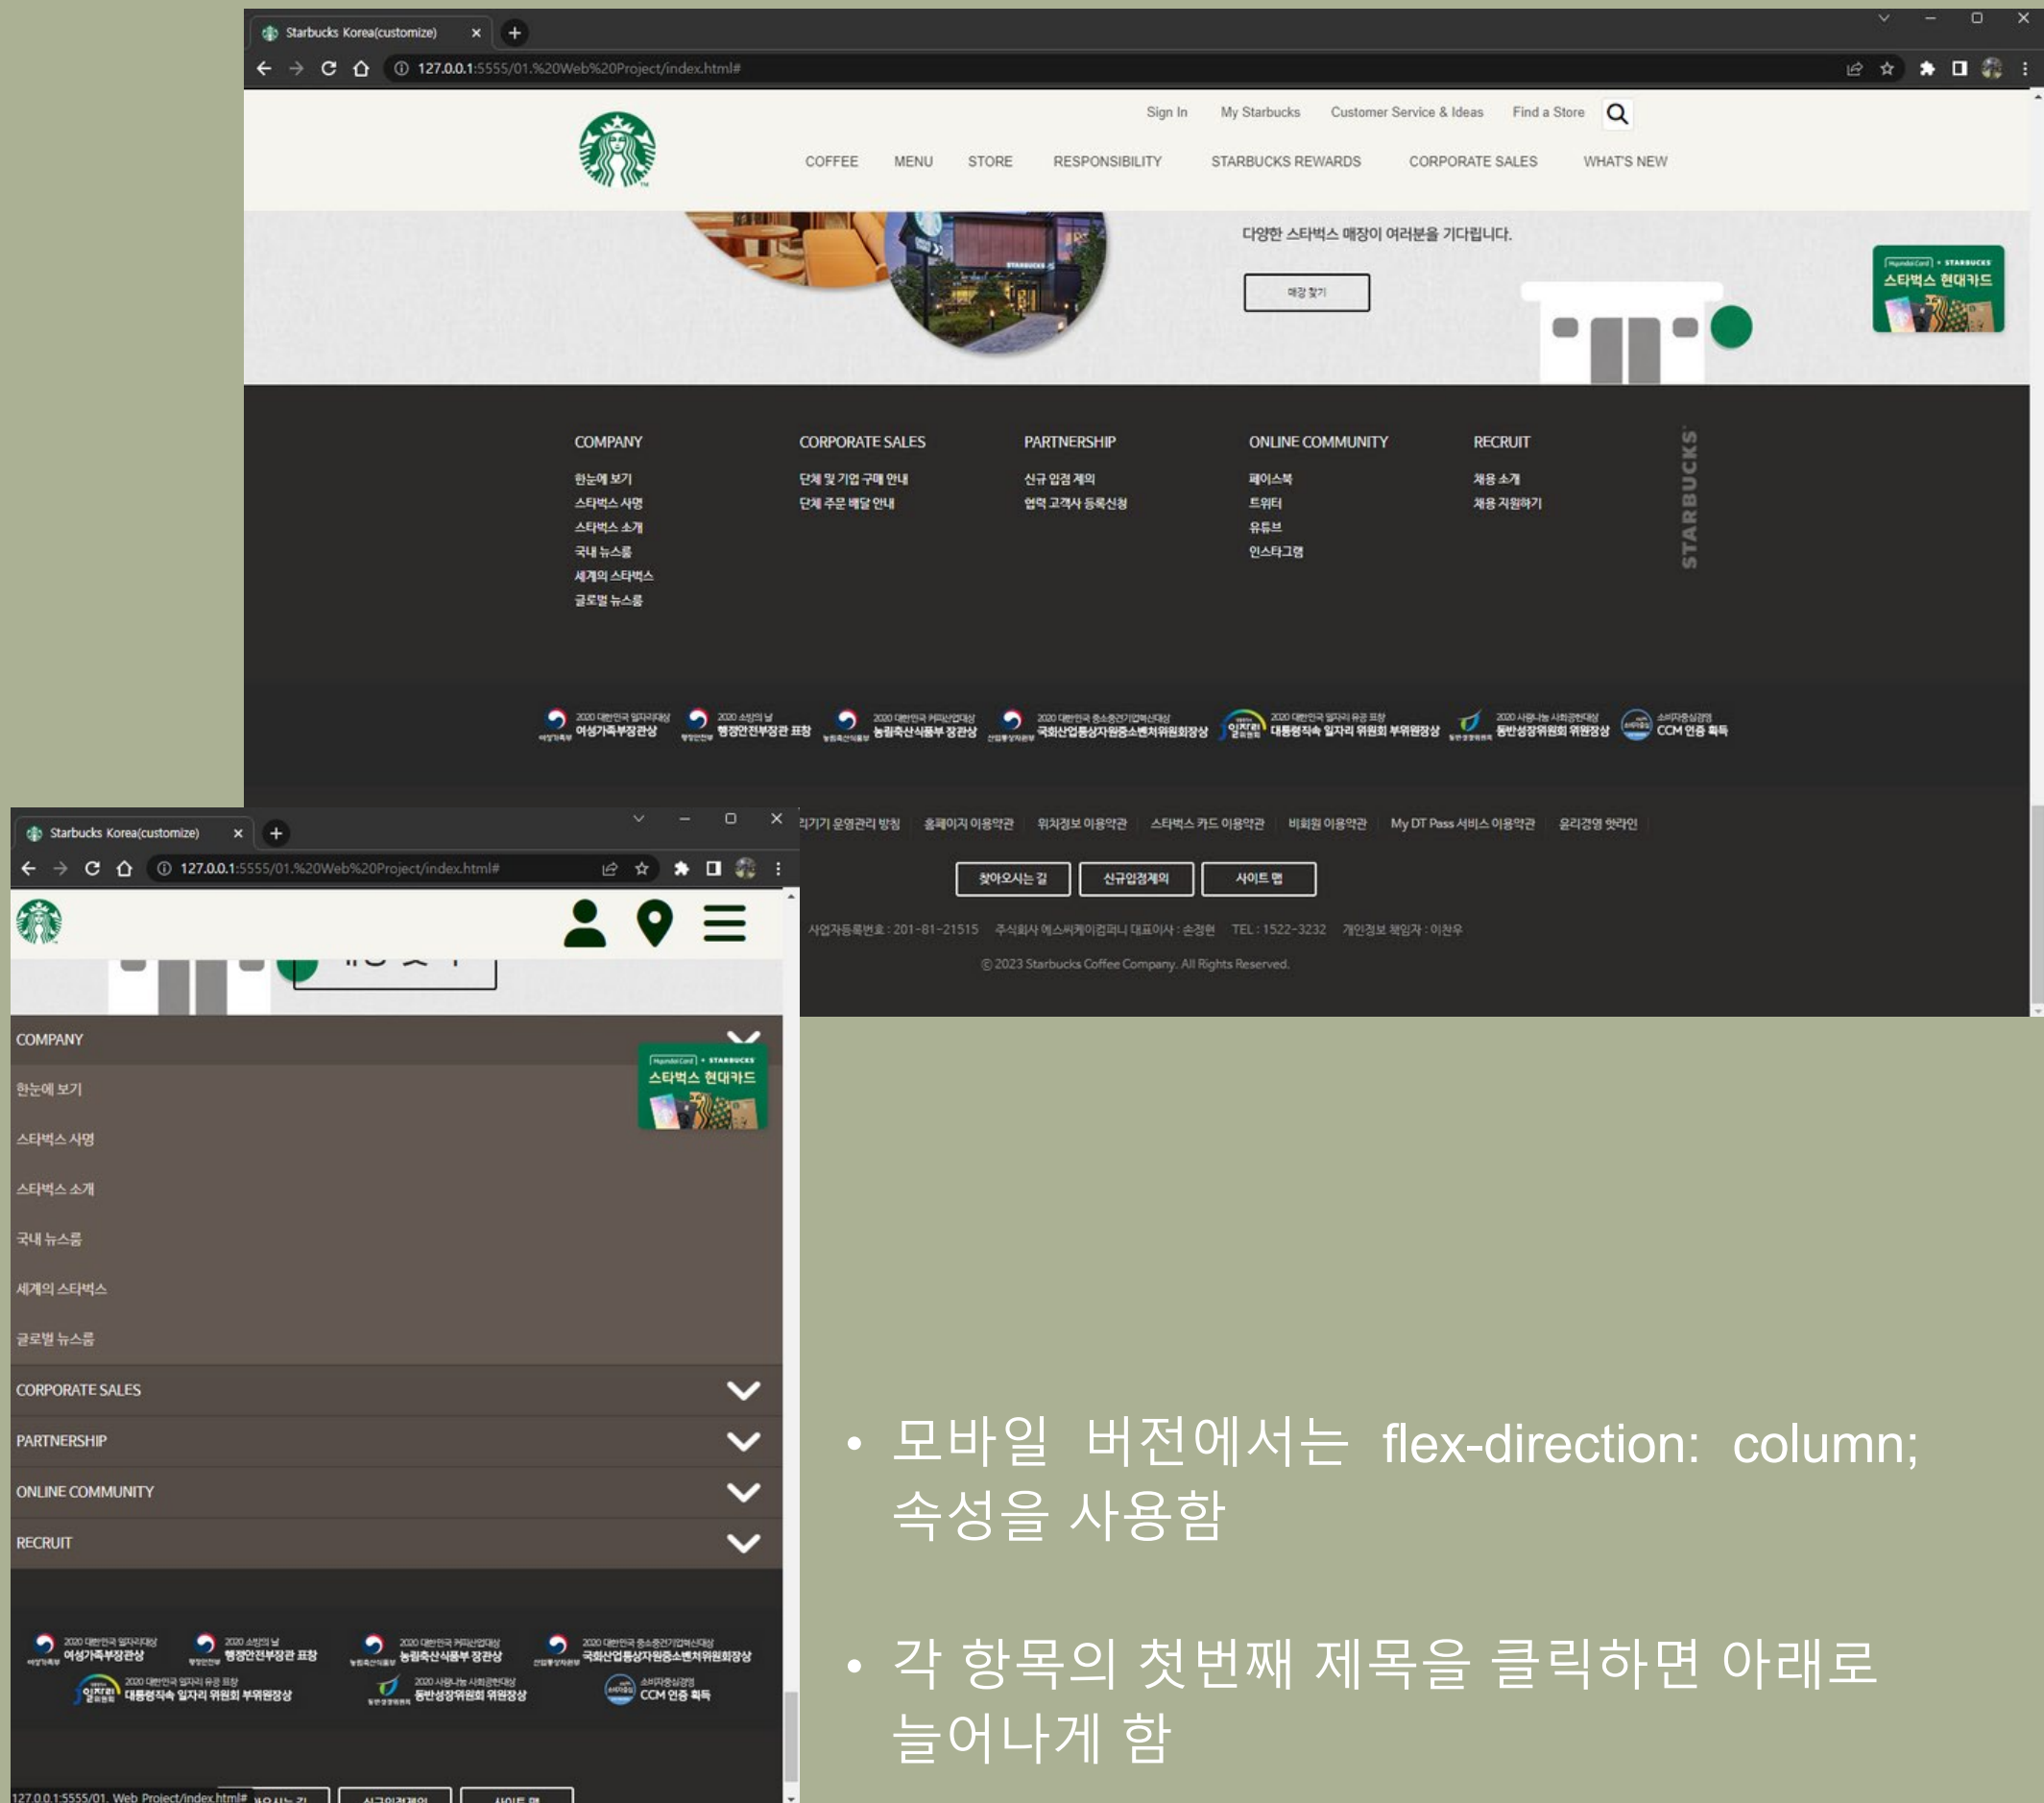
Starbucks Korea(customize)
127.0.0.1:5555/01.%20Web%20Project/index.html#

Sign In My Starbucks Customer Service & Ideas Find a Store

COFFEE MENU STORE RESPONSIBILITY STARBUCKS REWARDS CORPORATE SALES WHAT'S NEW

다양한 스타벅스 매장이 여러분을 기다립니다.

매장 찾기

스타벅스 현대카드

COMPANY
한눈에 보기
스타벅스 사명
스타벅스 소개
국내 뉴스룸
세계의 스타벅스
글로벌 뉴스룸

CORPORATE SALES
단체 및 기업 구매 안내
단체 주문 배달 안내

PARTNERSHIP
신규 입점 제의
협력 고객사 등록신청

ONLINE COMMUNITY
페이스북
트위터
유튜브
인스타그램

RECRUIT
채용 소개
채용 지원하기

STARBUCKS

2020 대한민국 일자리대상 여성가족부장관상 2020 소상의 날 행정안전부장관 표창 2020 대한민국 커피산업대상 농림축산식품부 장관상 2020 대한민국 중소중견기업혁신대상 국회산업통상자원중소벤처위원회장상 2020 대한민국 일자리 유공 표창 대통령직속 일자리 위원회 부위원장상 2020 사회나눔 사회공헌대상 동반성장위원회 위원장상 소비자중심경영 CCM 인증 획득

리기기 운영관리 방침 홈페이지 이용약관 위치정보 이용약관 스타벅스 카드 이용약관 비회원 이용약관 My DT Pass 서비스 이용약관 윤리경영 핫라인

찾아오시는 길 신규입점제의 사이트 맵

사업자등록번호 : 201-81-21515 주식회사 에스씨케이컴퍼니 대표이사 : 손정현 TEL : 1522-3232 개인정보 책임자 : 이찬우

© 2023 Starbucks Coffee Company. All Rights Reserved.

Starbucks Korea(customize)
127.0.0.1:5555/01.%20Web%20Project/index.html#

COMPANY
한눈에 보기
스타벅스 사명
스타벅스 소개
국내 뉴스룸
세계의 스타벅스
글로벌 뉴스룸
CORPORATE SALES
PARTNERSHIP
ONLINE COMMUNITY
RECRUIT

스타벅스 현대카드

2020 대한민국 일자리대상 여성가족부장관상 2020 소상의 날 행정안전부장관 표창 2020 대한민국 커피산업대상 농림축산식품부 장관상 2020 대한민국 중소중견기업혁신대상 국회산업통상자원중소벤처위원회장상 2020 대한민국 일자리 유공 표창 대통령직속 일자리 위원회 부위원장상 2020 사회나눔 사회공헌대상 동반성장위원회 위원장상 소비자중심경영 CCM 인증 획득

127.0.0.1:5555/01. Web Project/index.html#

• 모바일 버전에서는 flex-direction: column; 속성을 사용함

• 각 항목의 첫번째 제목을 클릭하면 아래로 늘어나게 함